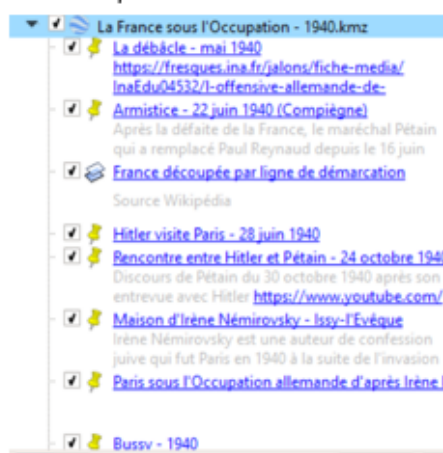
La France sous l'Occupation - 1940.kmz

La débâcle - mai 1940
https://fresques.ina.fr/jalons/fiche-media/InaEdu04532/l-offensive-allemande-de-

Armistice - 22 juin 1940 (Compiègne)
Après la défaite de la France, le maréchal Pétain qui a remplacé Paul Reynaud depuis le 16 juin

France découpée par ligne de démarcation
Source Wikipédia

Hitler visite Paris - 28 juin 1940

Rencontre entre Hitler et Pétain - 24 octobre 194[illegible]
Discours de Pétain du 30 octobre 1940 après son entrevue avec Hitler https://www.youtube.com/

Maison d'Irène Némirovsky - Issy-l'Evêque
Irène Némirovsky est une auteur de confession juive qui fut Paris en 1940 à la suite de l'invasion

Paris sous l'Occupation allemande d'après Irène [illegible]

Bussy - 1940